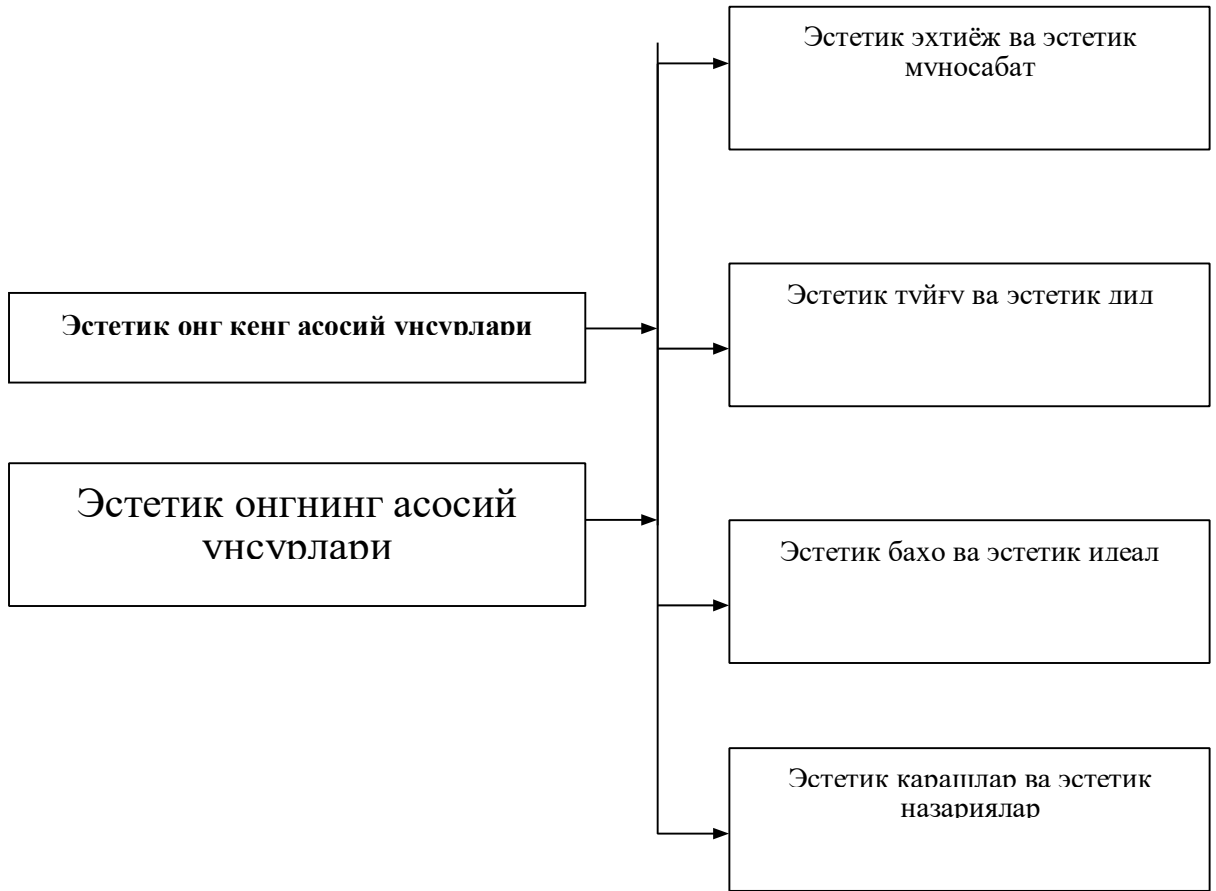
Эстетик эхтиёж ва эстетик муносабат

Эстетик онг кенг асосий унсурлари

Эстетик туйғу ва эстетик дид

Эстетик онгнинг асосий унсурлари

Эстетик бахо ва эстетик идеал

Эстетик карашлар ва эстетик назариялар